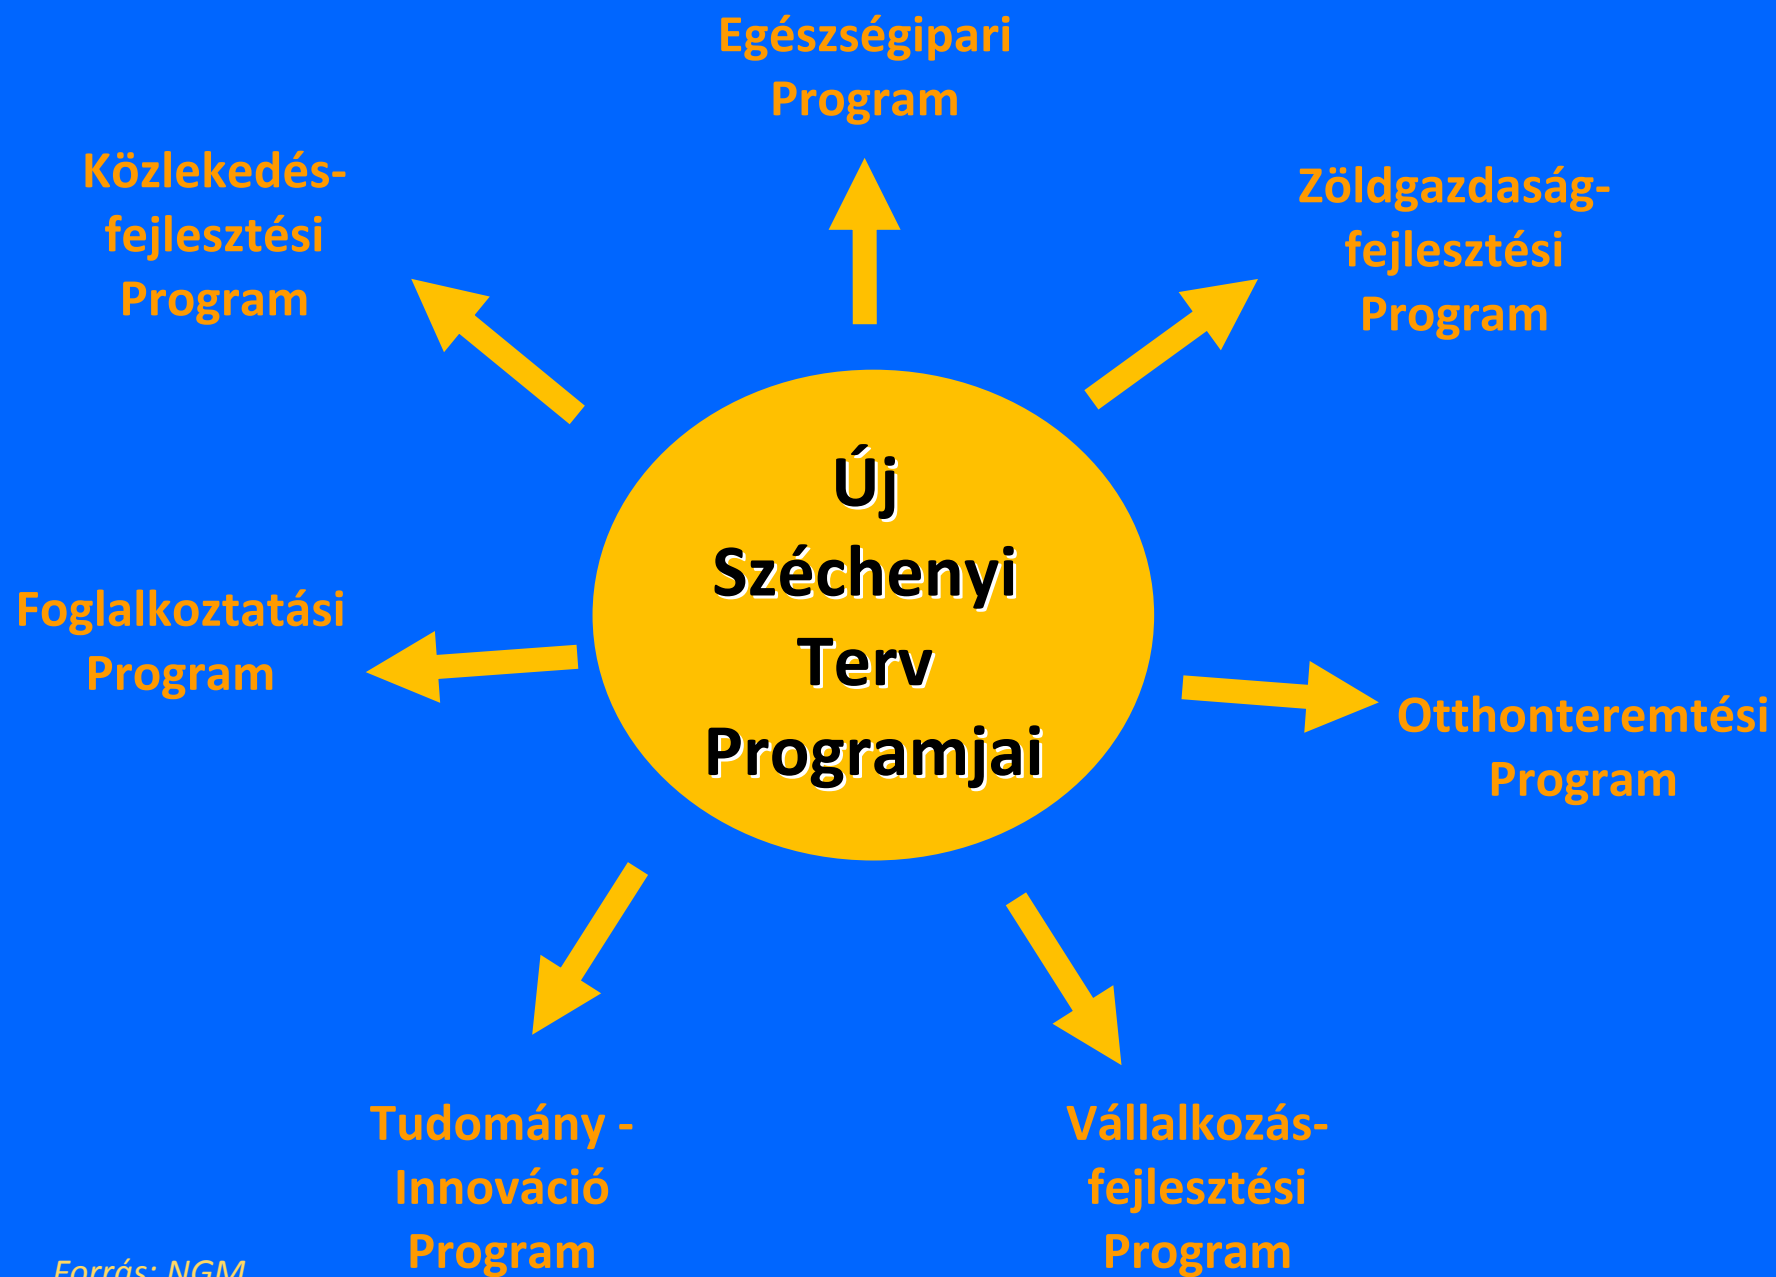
Egészségipari Program

Közlekedés-fejlesztési Program

Zöldgazdaság-fejlesztési Program

Új Széchenyi Terv Programjai

Foglalkoztatási Program

Otthonteremtési Program

Tudomány - Innováció Program

Vállalkozás-fejlesztési Program

Forrás: NGM